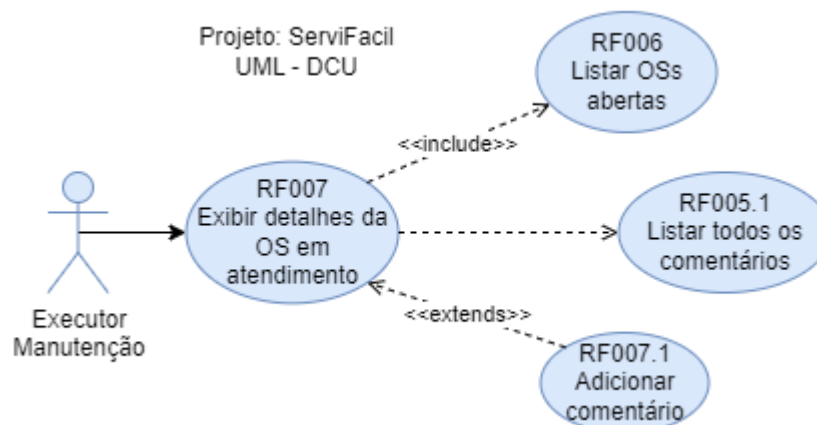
Projeto: ServiFacil
UML - DCU

RF006
Listar OSs
abertas

<<include>>

RF007
Exibir detalhes da
OS em
atendimento

RF005.1
Listar todos os
comentários

Executor
Manutenção

<<extends>>

RF007.1
Adicionar
comentário